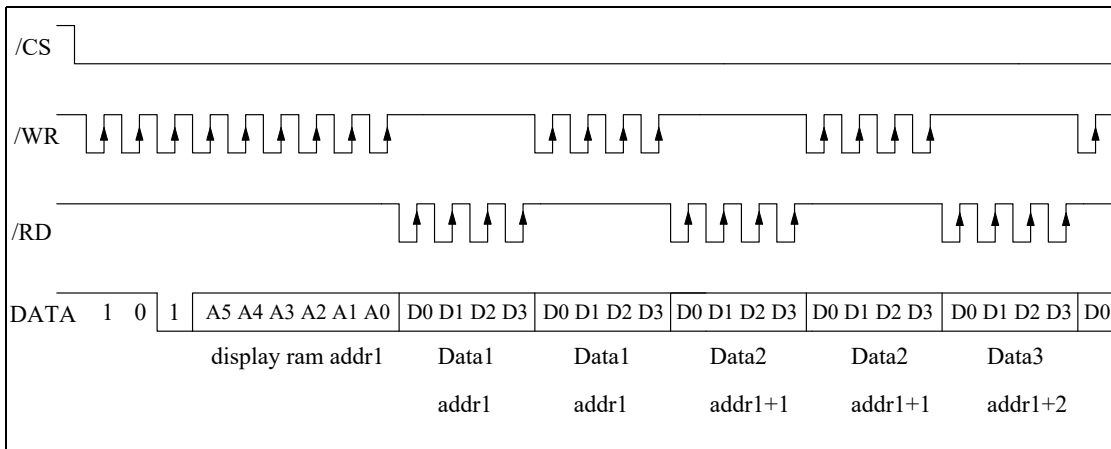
/CS

/WR

/RD

| DATA | 1 | 0 | 1 | A5 A4 A3 A2 A1 A0 | D0 D1 D2 D3 | D0 D1 D2 D3 | D0 D1 D2 D3 | D0 D1 D2 D3 | D0 D1 D2 D3 | D0 |
|---|---|---|---|---|---|---|---|---|---|---|
| | | | | display ram addr1 | Data1 addr1 | Data1 addr1 | Data2 addr1+1 | Data2 addr1+1 | Data3 addr1+2 | |